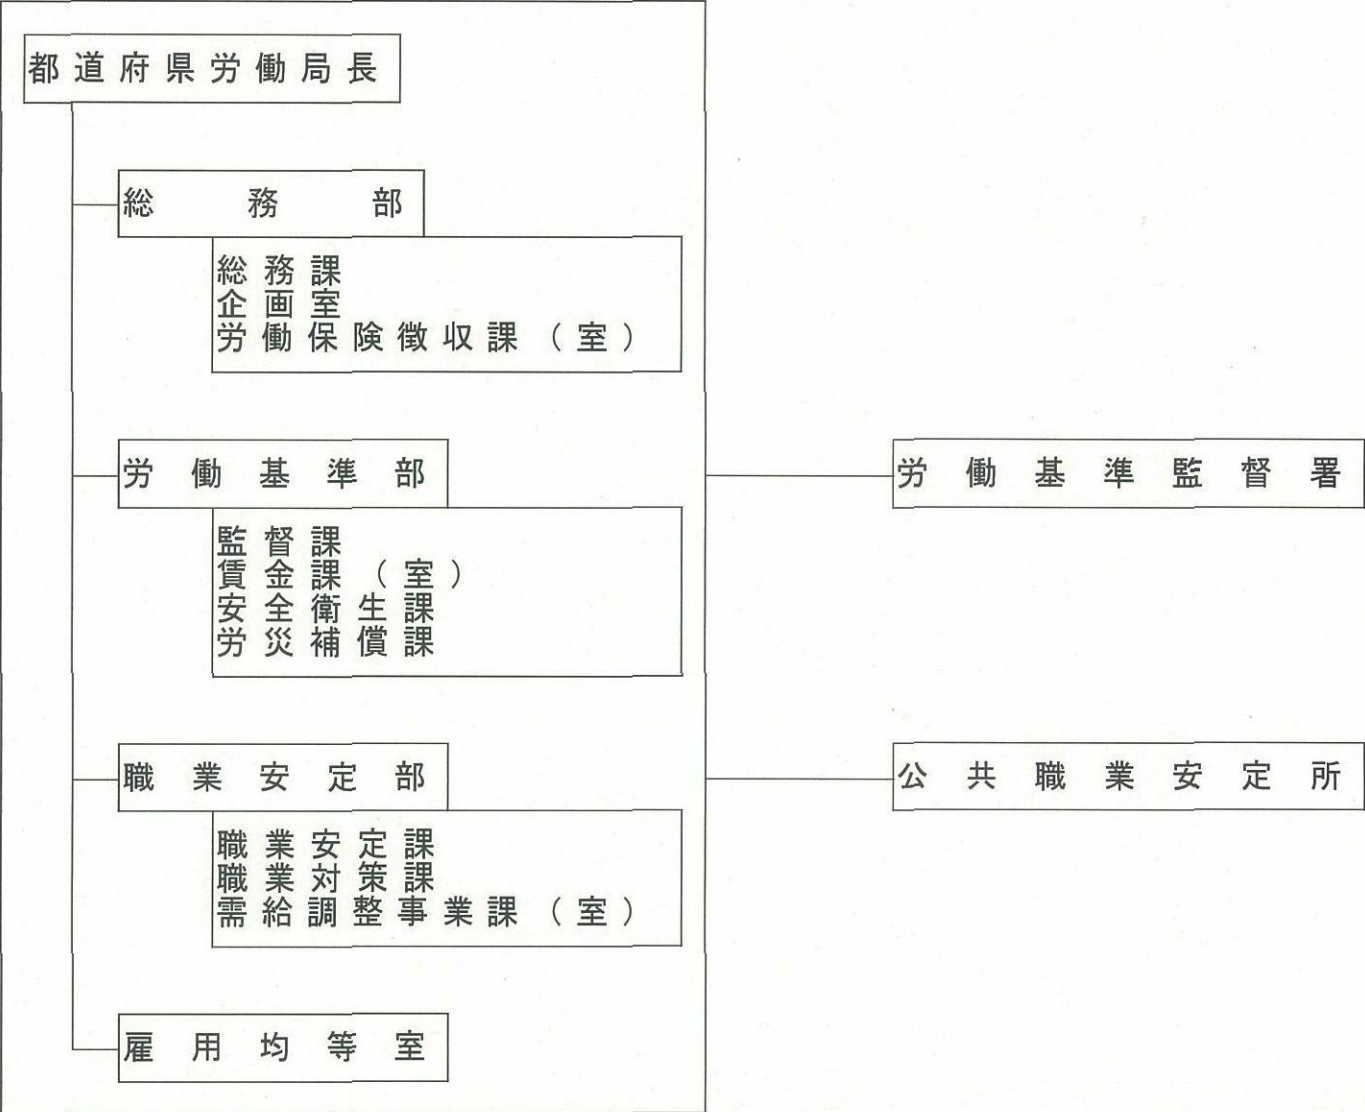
都道府県労働局長

総務部

総務課
企画室
労働保険徴収課（室）

労働基準部

監督課
賃金課（室）
安全衛生課
労災補償課

職業安定部

職業安定課
職業対策課
需給調整事業課（室）

雇用均等室

労働基準監督署

公共職業安定所